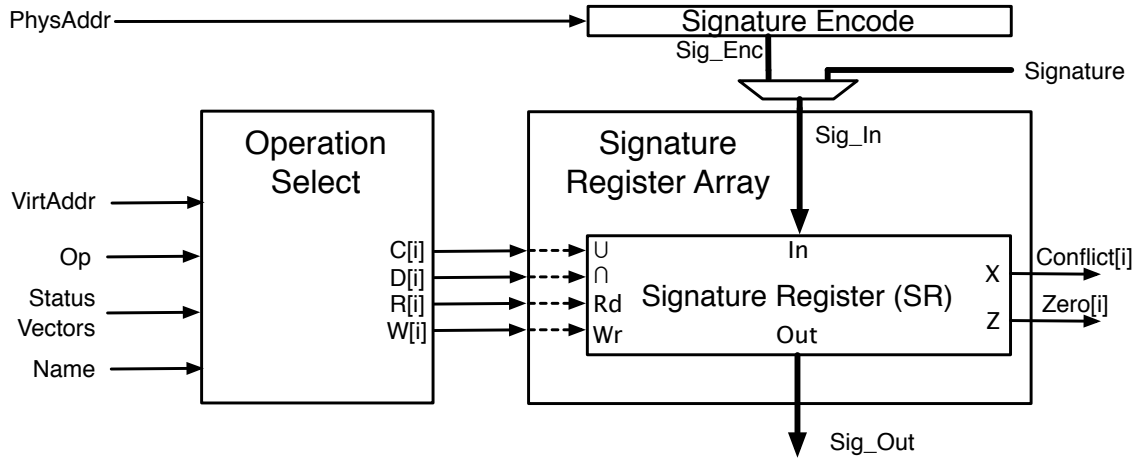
PhysAddr
Signature Encode
Sig_Enc
Signature
Operation Select
Signature Register Array
Sig_In
VirtAddr
Op
Status Vectors
Name
C[i]
D[i]
R[i]
W[i]
$\cup$
$\cap$
Rd
Wr
In
Signature Register (SR)
Out
X
Z
Conflict[i]
Zero[i]
Sig_Out